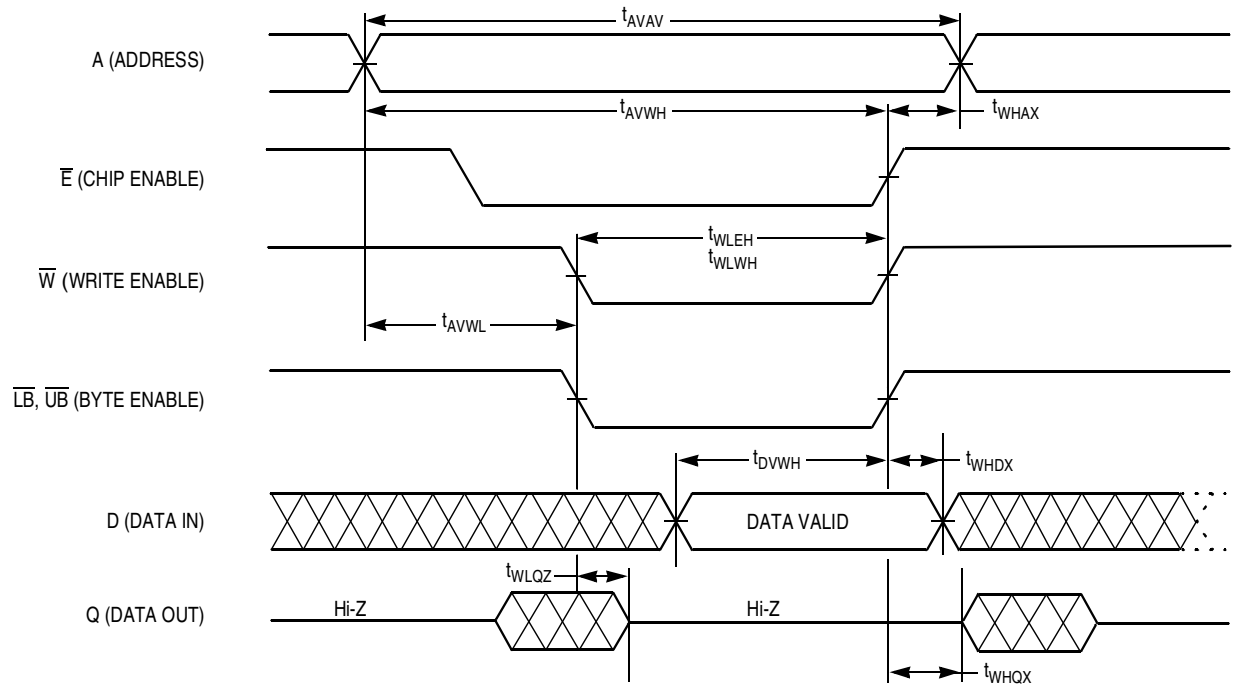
$t_{AVAV}$

A (ADDRESS)

$t_{AVWH}$

$t_{WHAX}$

$\overline{E}$ (CHIP ENABLE)

$t_{WLEH}$
$t_{WLWH}$

$\overline{W}$ (WRITE ENABLE)

$t_{AVWL}$

$\overline{LB}$, $\overline{UB}$ (BYTE ENABLE)

$t_{DVWH}$

$t_{WHDX}$

D (DATA IN)

DATA VALID

$t_{WLQZ}$

Q (DATA OUT)

Hi-Z

Hi-Z

$t_{WHQX}$